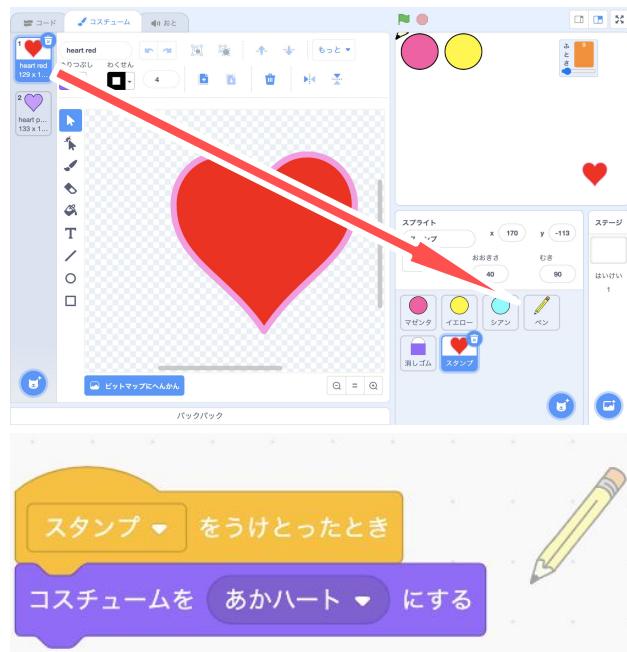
コード
コスチューム
おと
1
heart red
129 x 1...
2
heart p...
133 x 1...
heart red
ぬりつぶし
わくせん
4
もっと
ビットマップにへんかん
バックパック
ふとさ
スプライト
スタンプ
x 170
y -113
おおきさ
40
むき
90
ステージ
はいけい
1
マゼンタ
イエロー
シアン
ペン
消しゴム
スタンプ
スタンプ をうけとったとき
コスチュームを あかハート にする